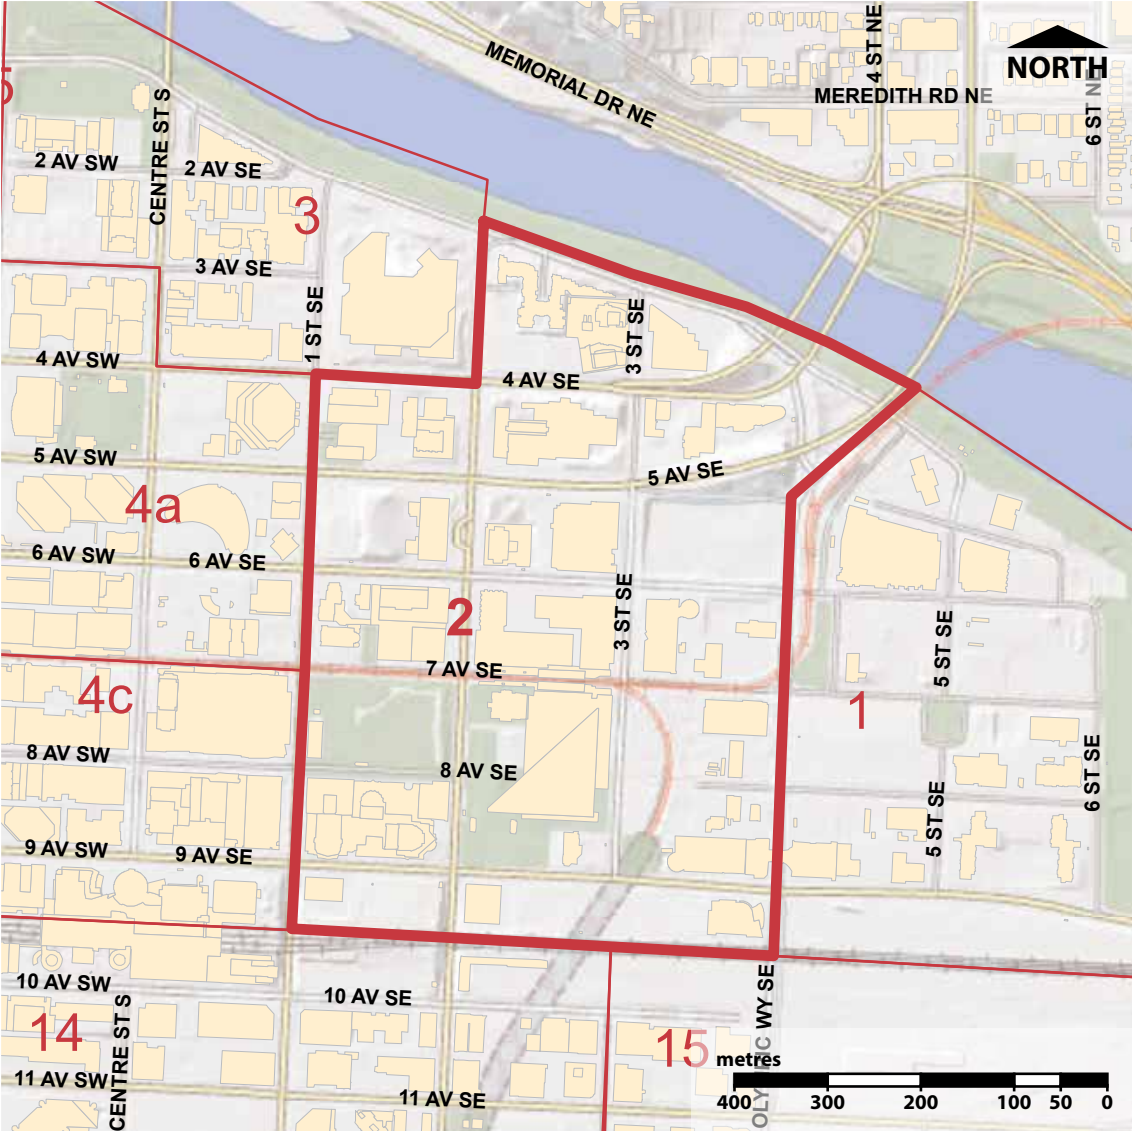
NORTH

MEMORIAL DR NE

MEREDITH RD NE

4 ST NE

6 ST NE

5

2 AV SW

CENTRE ST S

2 AV SE

3

3 AV SE

1 ST SE

4 AV SW

4 AV SE

3 ST SE

5 AV SW

5 AV SE

4a

6 AV SW

6 AV SE

2

3 ST SE

5 ST SE

7 AV SE

4c

1

8 AV SW

8 AV SE

6 ST SE

9 AV SW

9 AV SE

5 ST SE

10 AV SW

10 AV SE

14

CENTRE ST S

OLYMPIC WY SE

15

11 AV SW

11 AV SE

metres

400 300 200 100 50 0